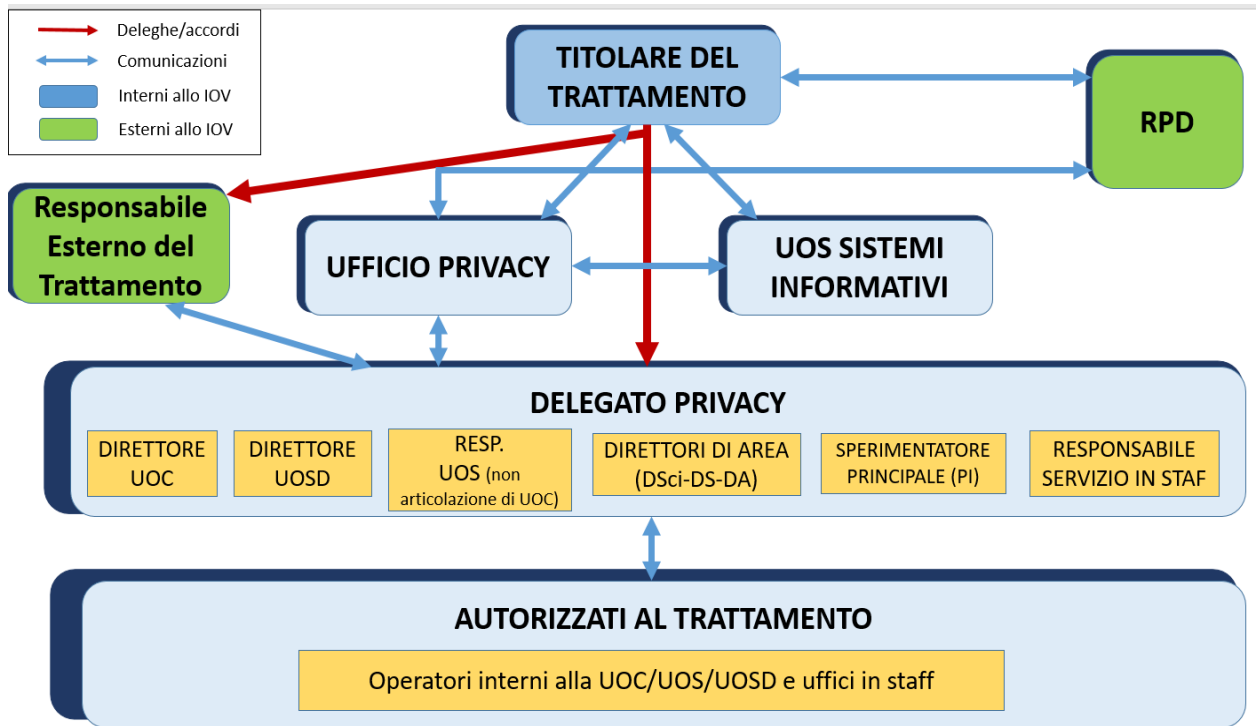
Deleghe/accordi
Comunicazioni
Interni allo IOV
Esterni allo IOV

TITOLARE DEL TRATTAMENTO

RPD

Responsabile Esterno del Trattamento

UFFICIO PRIVACY

UOS SISTEMI INFORMATIVI

DELEGATO PRIVACY

DIRETTORE UOC

DIRETTORE UOSD

RESP. UOS (non articolazione di UOC)

DIRETTORI DI AREA (DSci-DS-DA)

SPERIMENTATORE PRINCIPALE (PI)

RESPONSABILE SERVIZIO IN STAF

AUTORIZZATI AL TRATTAMENTO

Operatori interni alla UOC/UOS/UOSD e uffici in staff